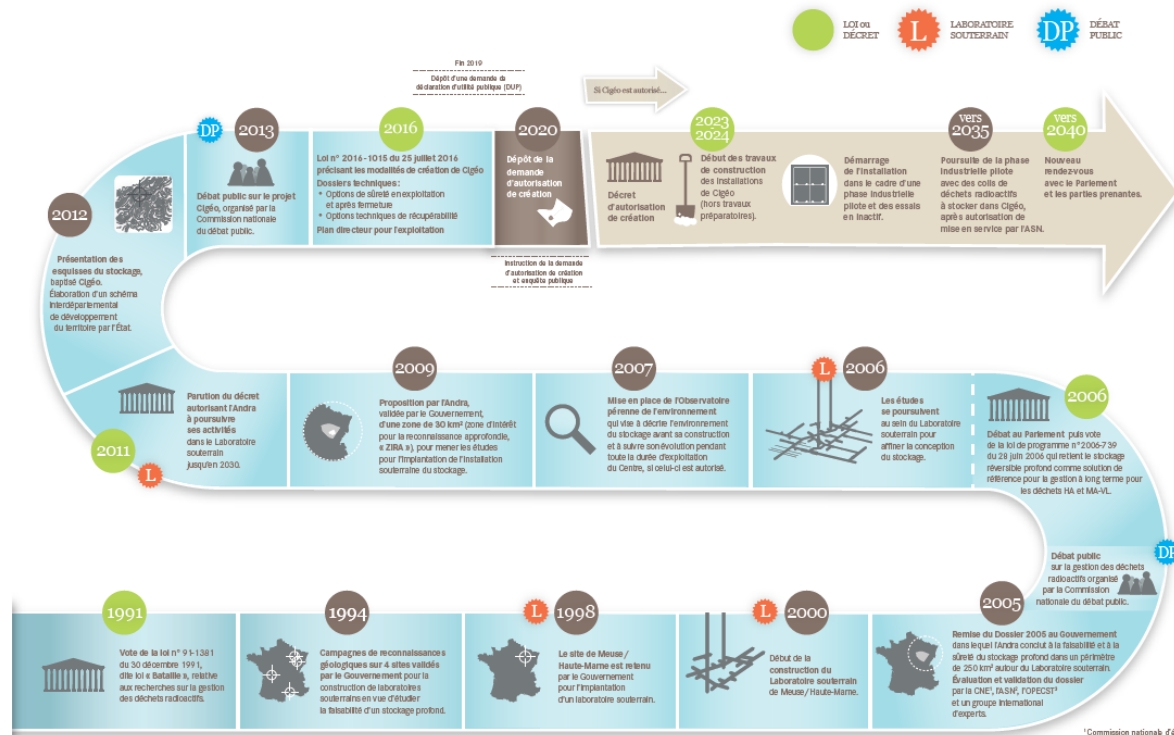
LOI ou DÉCRET

L LABORATOIRE SOUTERRAIN

DP DÉBAT PUBLIC

Fin 2019
Dépôt d'une demande de déclaration d'utilité publique (DUP)

Si Cigéo est autorisé...

2012
Présentation des esquisses du stockage, baptisé Cigéo.
Élaboration d'un schéma interdépartemental de développement du territoire par l'État.

DP 2013
Débat public sur le projet Cigéo, organisé par la Commission nationale du débat public.

2016
Loi n° 2016-1015 du 25 juillet 2016 précisant les modalités de création de Cigéo
Dossiers techniques:
• Options de sûreté en exploitation et après fermeture
• Options techniques de récupérabilité
Plan directeur pour l'exploitation

2020
Dépôt de la demande d'autorisation de création

Instruction de la demande d'autorisation de création et enquête publique

Décret d'autorisation de création

2023 2024
Début des travaux de construction des installations de Cigéo (hors travaux préparatoires).

Démarrage de l'installation dans le cadre d'une phase industrielle pilote et des essais en inactif.

vers 2035
Poursuite de la phase industrielle pilote avec des colis de déchets radioactifs à stocker dans Cigéo, après autorisation de mise en service par l'ASN.

vers 2040
Nouveau rendez-vous avec le Parlement et les parties prenantes.

2011 L
Parution du décret autorisant l'Andra à poursuivre ses activités dans le Laboratoire souterrain jusqu'en 2030.

2009
Proposition par l'Andra, validée par le Gouvernement, d'une zone de 30 km² (zone d'intérêt pour la reconnaissance approfondie, « ZIRA »), pour mener les études pour l'implantation de l'installation souterraine du stockage.

2007
Mise en place de l'Observatoire pérenne de l'environnement qui vise à décrire l'environnement du stockage avant sa construction et à suivre son évolution pendant toute la durée d'exploitation du Centre, si celui-ci est autorisé.

L 2006
Les études se poursuivent au sein du Laboratoire souterrain pour affiner la conception du stockage.

2006
Débat au Parlement puis vote de la loi de programme n° 2006-739 du 28 juin 2006 qui retient le stockage réversible profond comme solution de référence pour la gestion à long terme pour les déchets HA et MA-VL.

DP
Débat public sur la gestion des déchets radioactifs organisé par la Commission nationale du débat public.

1991
Vote de la loi n° 91-1381 du 30 décembre 1991, dite loi « Bataille », relative aux recherches sur la gestion des déchets radioactifs.

1994
Campagnes de reconnaissances géologiques sur 4 sites validés par le Gouvernement pour la construction de laboratoires souterrains en vue d'étudier la faisabilité d'un stockage profond.

L 1998
Le site de Meuse/Haute-Marne est retenu par le Gouvernement pour l'implantation d'un laboratoire souterrain.

L 2000
Début de la construction du Laboratoire souterrain de Meuse/Haute-Marne.

2005
Remise du Dossier 2005 au Gouvernement dans lequel l'Andra conclut à la faisabilité et à la sûreté du stockage profond dans un périmètre de 250 km² autour du Laboratoire souterrain.
Évaluation et validation du dossier par la CNE¹, l'ASN², l'OPECST³ et un groupe international d'experts.

¹ Commission nationale d'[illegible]